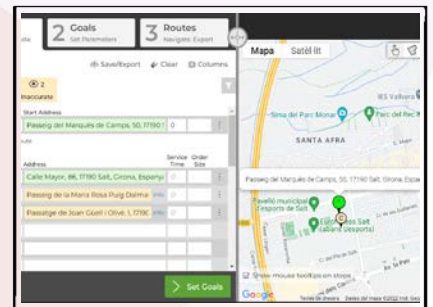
ate

2 Goals
Set Parameters

3 Routes
Navigate, Export

Save/Export
Clear
Columns

2
Inaccurate

Start Address
Passeig del Marquès de Camps, 50, 17190 S
0

ute

Address
Service Time
Order Size

Calle Mayor, 86, 17190 Salt, Girona, Espanya
0

Passeig de la Maria Rosa Puig Dalma
0

Passatge de Joan Guell i Olivé, 1, 1719
0

Set Goals

Mapa
Satèl·lit

Sina del Parc Monar
Parc del Rec M
RS Valvera
SANTA AFRA

Passeig del Marquès de Camps, 50, 17190 Salt, Girona, Espanya

Pavelló municipal d'Esports de Salt
Estadi de Salt
Esports Salt
cabanes esports

Show mouse tooltips on stops

Google
Tecles de drecera
Dades del mapa ©2022 Inst. Geog.